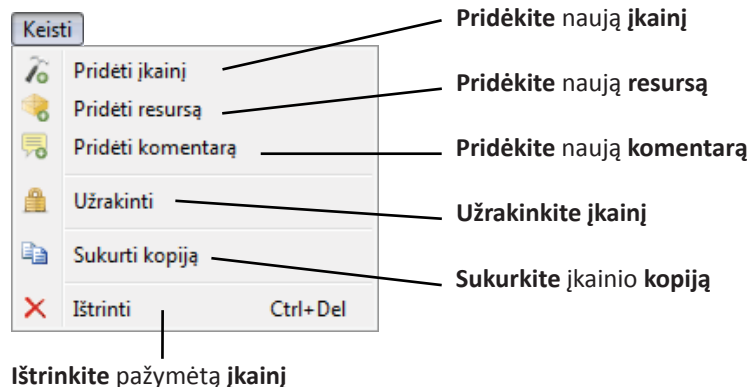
Keisti

Pridėti įkainį

Pridėti resursą

Pridėti komentarą

Užrakinti

Sukurti kopiją

Ištrinti Ctrl+Del

**Pridėkite** naują **įkainį**

**Pridėkite** naują **resursą**

**Pridėkite** naują **komentarą**

**Užrakinkite įkainį**

**Sukurkite** įkainio **kopiją**

**Ištrinkite** pažymėtą **įkainį**